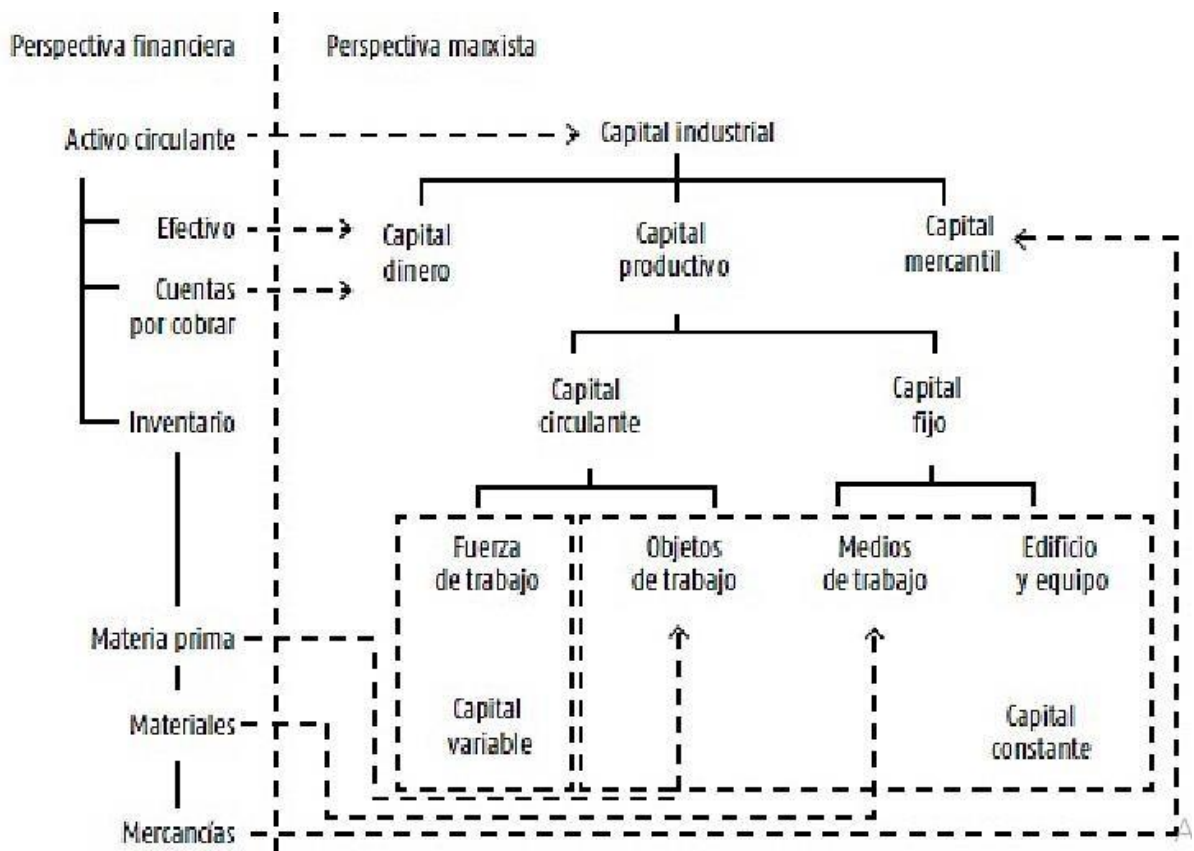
Perspectiva financiera

Activo circulante

Efectivo

Cuentas por cobrar

Inventario

Materia prima

Materiales

Mercancías

Perspectiva marxista

Capital industrial

Capital dinero

Capital productivo

Capital mercantil

Capital circulante

Capital fijo

Fuerza de trabajo

Objetos de trabajo

Medios de trabajo

Edificio y equipo

Capital variable

Capital constante